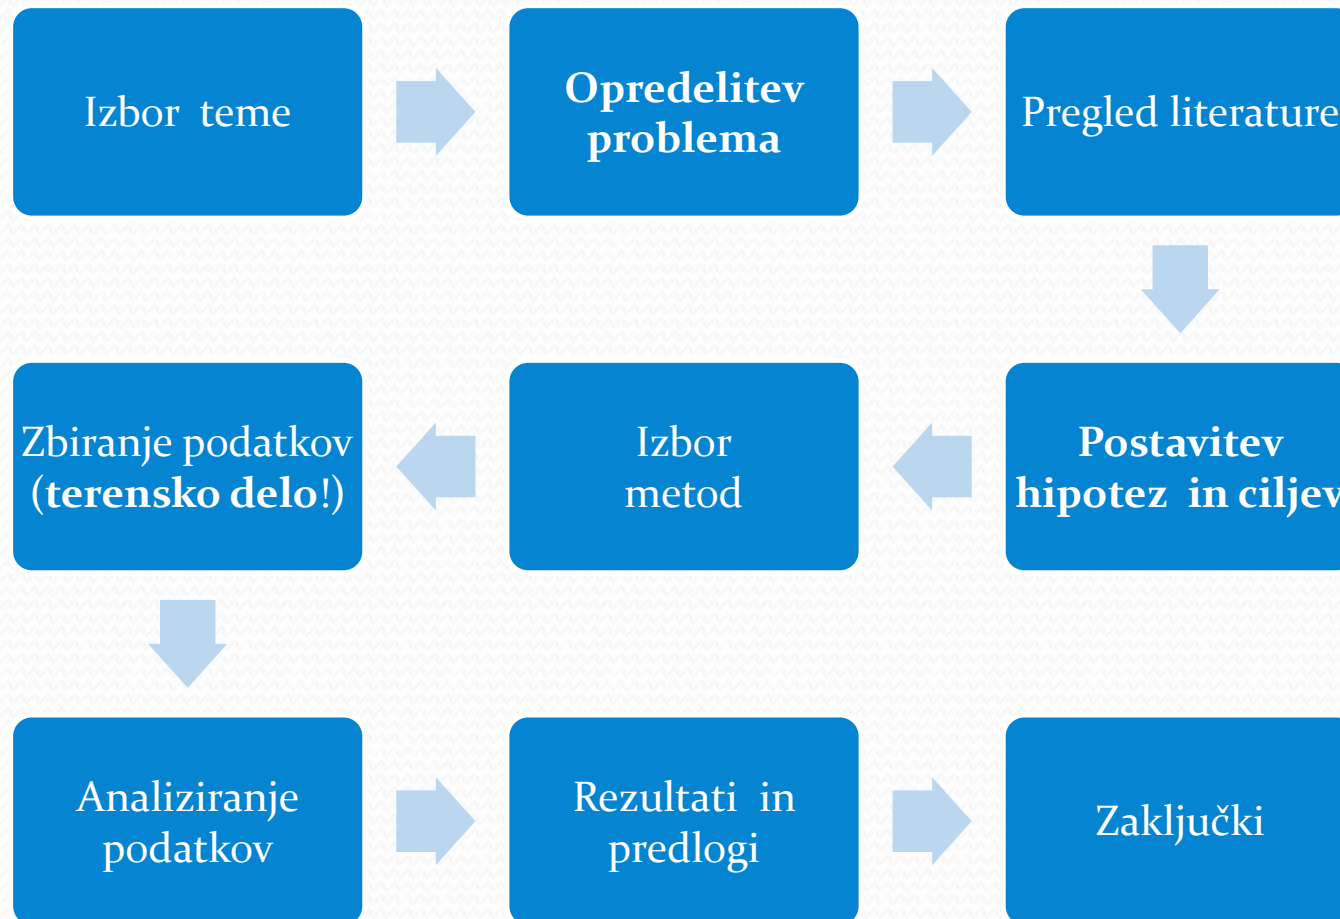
Izbor teme

**Opredelitev problema**

Pregled literature

**Postavitev hipotez in ciljev**

Izbor metod

Zbiranje podatkov (**terensko delo**!)

Analiziranje podatkov

Rezultati in predlogi

Zaključki